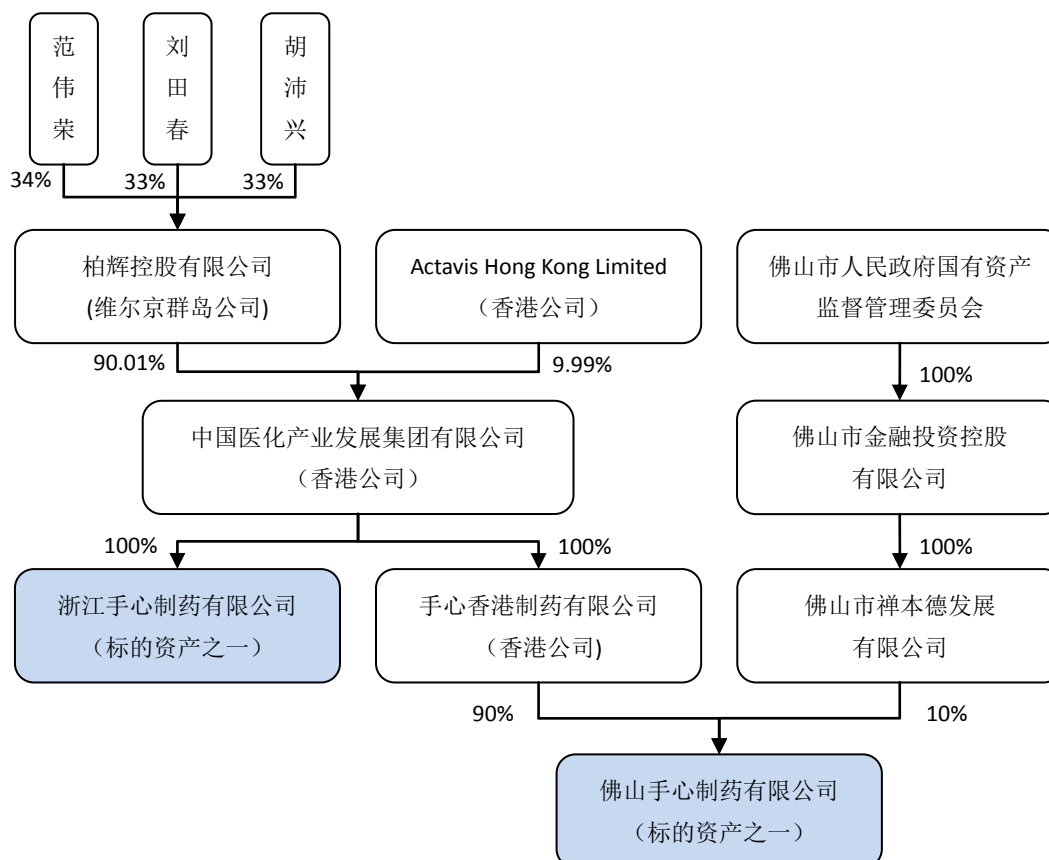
范伟荣

刘田春

胡沛兴

34%

33%

33%

柏辉控股有限公司
(维尔京群岛公司)

Actavis Hong Kong Limited
（香港公司）

佛山市人民政府国有资产
监督管理委员会

90.01%

9.99%

100%

中国医化产业发展集团有限公司
（香港公司）

佛山市金融投资控股
有限公司

100%

100%

100%

浙江手心制药有限公司
（标的资产之一）

手心香港制药有限公司
（香港公司)

佛山市禅本德发展
有限公司

90%

10%

佛山手心制药有限公司
（标的资产之一）